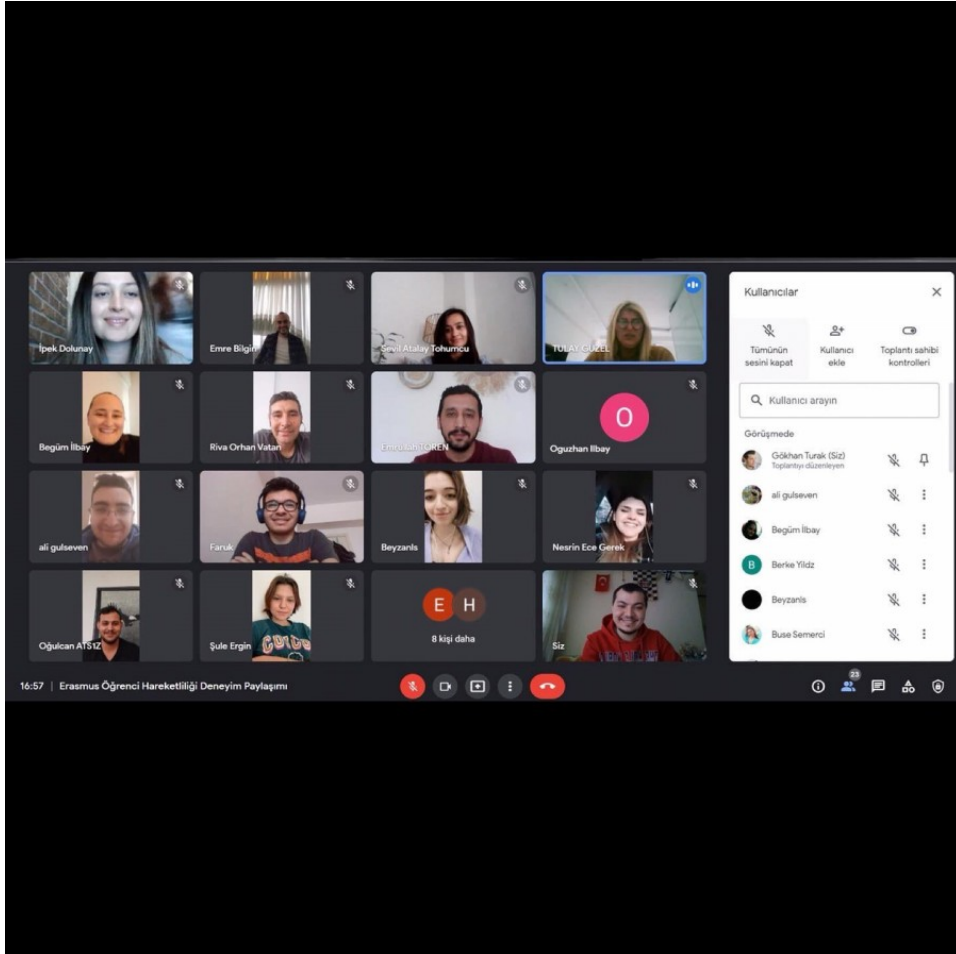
İpek Dolunay
Emre Bilgin
Sevil Atalay Tohumcu
TÜLAY GÜZEL
Begüm İlbay
Riva Orhan Vatan
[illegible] TÖREN
O
Oguzhan Ilbay
ali gulseven
Faruk
Beyzanls
Nesrin Ece Gerek
Oğulcan ATSIZ
Şule Ergin
E H
8 kişi daha
Siz

Kullanıcılar
Tümünün sesini kapat
Kullanıcı ekle
Toplantı sahibi kontrolleri
Kullanıcı arayın
Görüşmede
Gökhan Turak (Siz)
Toplantıyı düzenleyen
ali gulseven
Begüm İlbay
B
Berke Yildz
Beyzanls
Buse Semerci

16:57 | Erasmus Öğrenci Hareketliliği Deneyim Paylaşımı
23